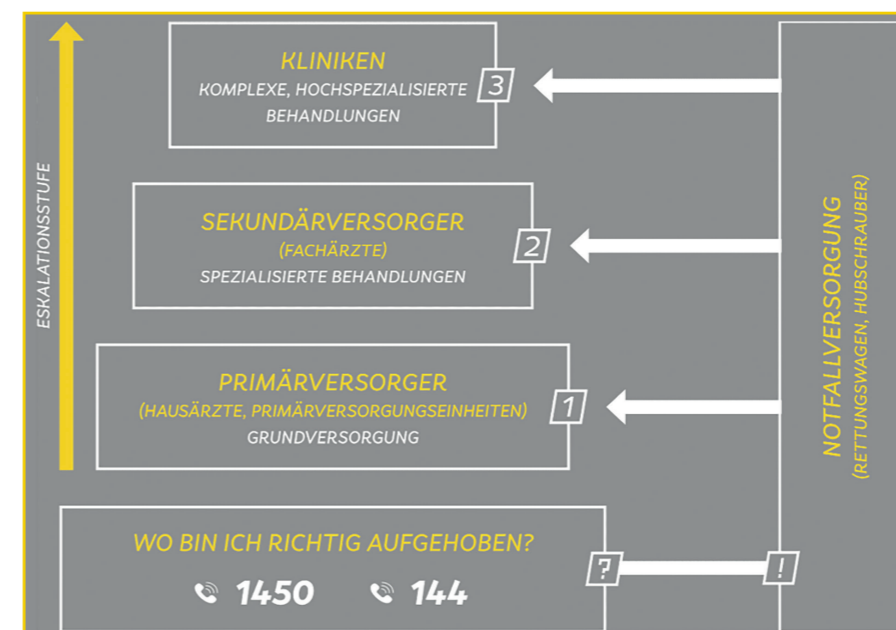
ESKALATIONSSTUFE

KLINIKEN
KOMPLEXE, HOCHSPEZIALISIERTE BEHANDLUNGEN
3

SEKUNDÄRVERSORGER
(FACHÄRZTE)
SPEZIALISIERTE BEHANDLUNGEN
2

PRIMÄRVERSORGER
(HAUSÄRZTE, PRIMÄRVERSORGUNGSEINHEITEN)
GRUNDVERSORGUNG
1

NOTFALLVERSORGUNG
(RETTUNGSWAGEN, HUBSCHRAUBER)

WO BIN ICH RICHTIG AUFGEHOBEN?
1450 144
?
!